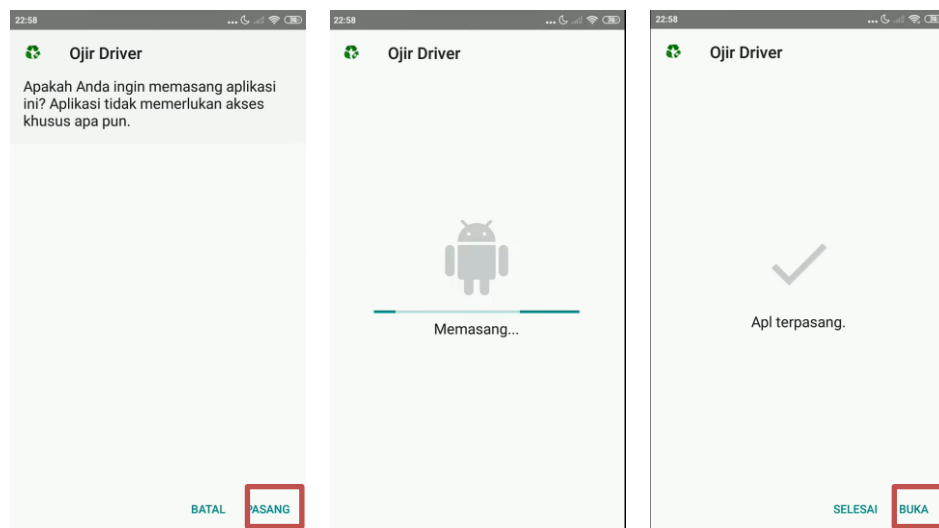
22:58

Ojir Driver

Apakah Anda ingin memasang aplikasi ini? Aplikasi tidak memerlukan akses khusus apa pun.

BATAL PASANG

22:58

Ojir Driver

Memasang...

22:58

Ojir Driver

Apl terpasang.

SELESAI BUKA